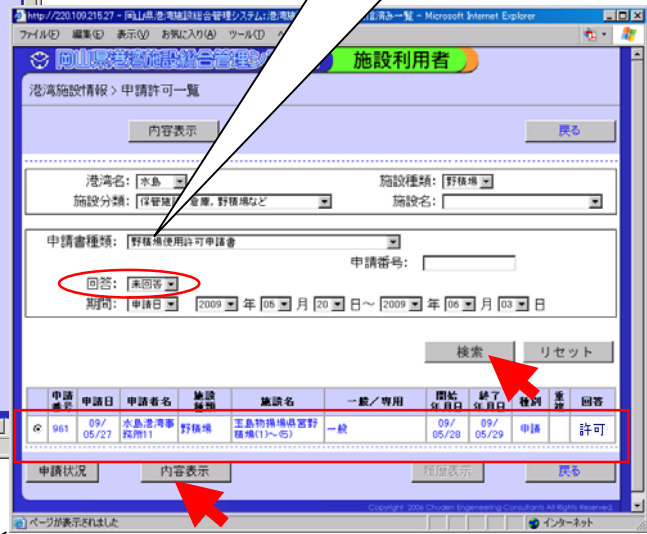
http://220.109.215.27 - 岡山県港湾施設総合管理システム：港湾施 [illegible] 認済み一覧 - Microsoft Internet Explorer

ファイル(F) 編集(E) 表示(V) お気に入り(A) ツール(T) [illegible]

岡山県港湾施設総合管理シ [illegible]

施設利用者

港湾施設情報 > 申請許可一覧

内容表示

戻る

港湾名: 水島

施設種類: 野積場

施設分類: 保管施設 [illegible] 倉庫, 野積場など

施設名:

申請書種類: 野積場使用許可申請書

申請番号:

回答: 未回答

期間: 申請日 2009 年 05 月 20 日～ 2009 年 06 月 03 日

検索

リセット

| | 申請番号 | 申請日 | 申請者名 | 施設種類 | 施設名 | 一般／専用 | 開始年月日 | 終了年月日 | 種別 | 重複 | 回答 |
|---|---|---|---|---|---|---|---|---|---|---|---|
| ⊙ | 961 | 09/05/27 | 水島港湾事務所11 | 野積場 | 玉島物揚場県営野積場(1)～(5) | 一般 | 09/05/28 | 09/05/29 | 申請 | | 許可 |

申請状況

内容表示

履歴表示

戻る

Copyright 2006 Chuden Engineering Consultants All Rights Reserved.

ページが表示されました

インターネット